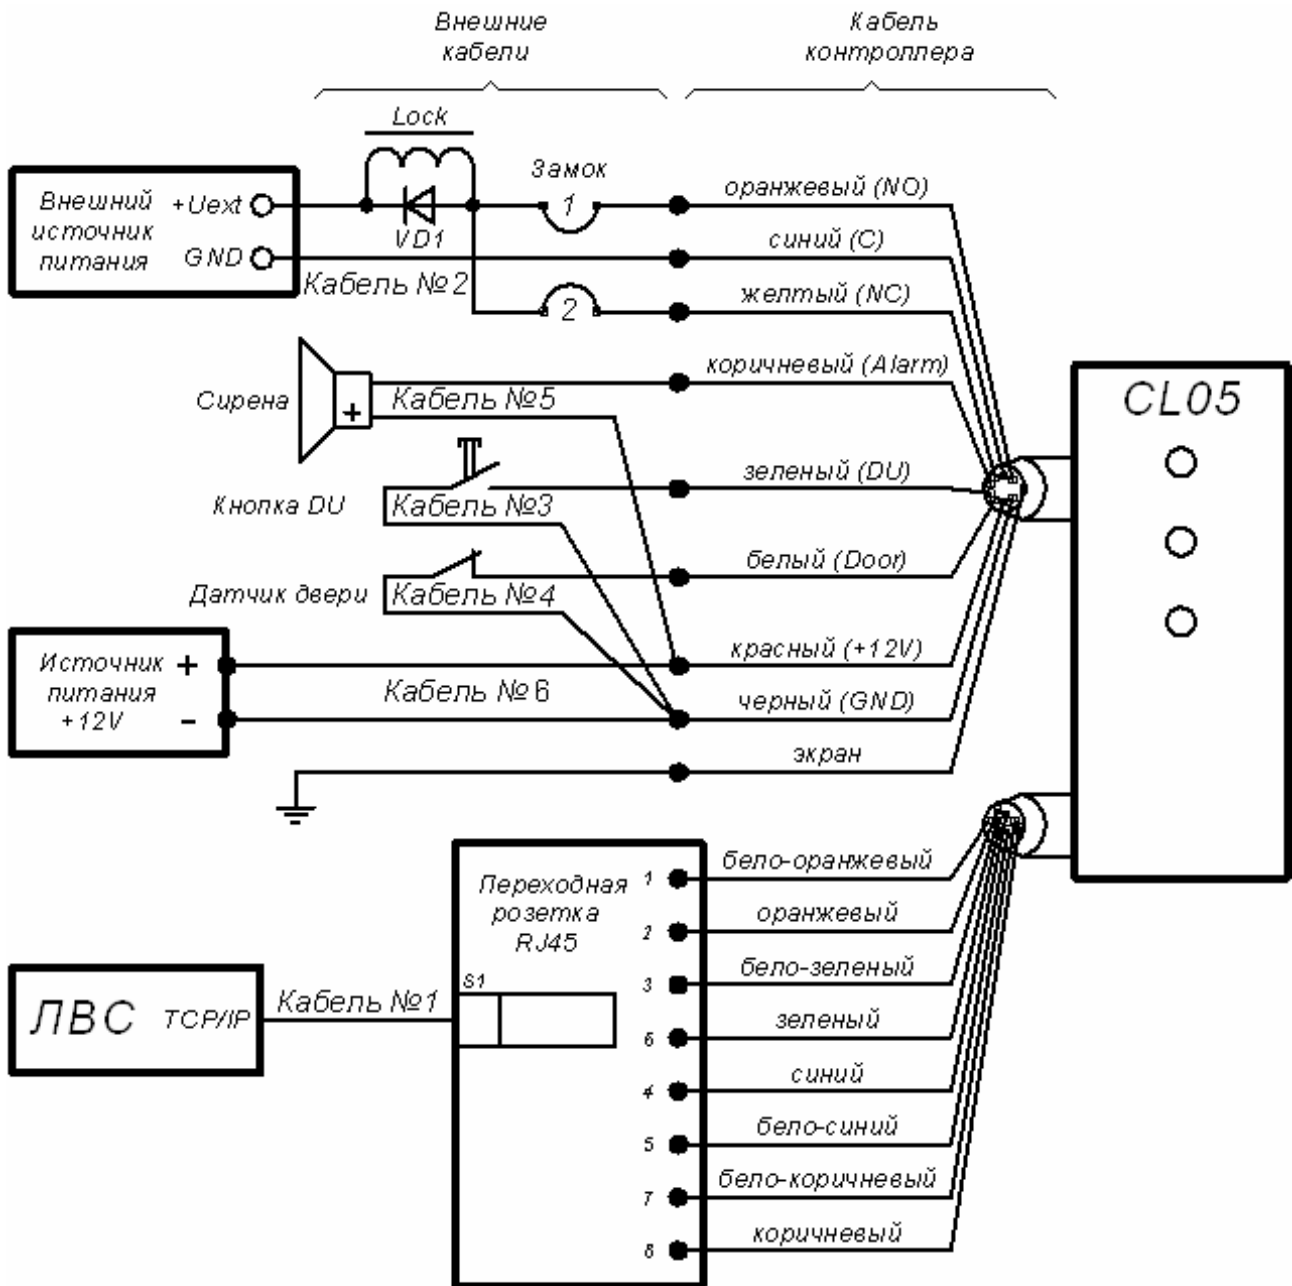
Внешние кабели

Кабель контроллера

Lock

Внешний источник питания

+Uext

GND

VD1

Замок

1

2

Кабель №2

оранжевый (NO)

синий (C)

желтый (NC)

коричневый (Alarm)

CL05

Сирена

+

Кабель №5

Кнопка DU

Кабель №3

зеленый (DU)

Датчик двери

Кабель №4

белый (Door)

Источник питания +12V

+

-

Кабель №6

красный (+12V)

черный (GND)

экран

Переходная розетка RJ45

S1

ЛВС

TCP/IP

Кабель №1

1

бело-оранжевый

2

оранжевый

3

бело-зеленый

6

зеленый

4

синий

5

бело-синий

7

бело-коричневый

8

коричневый